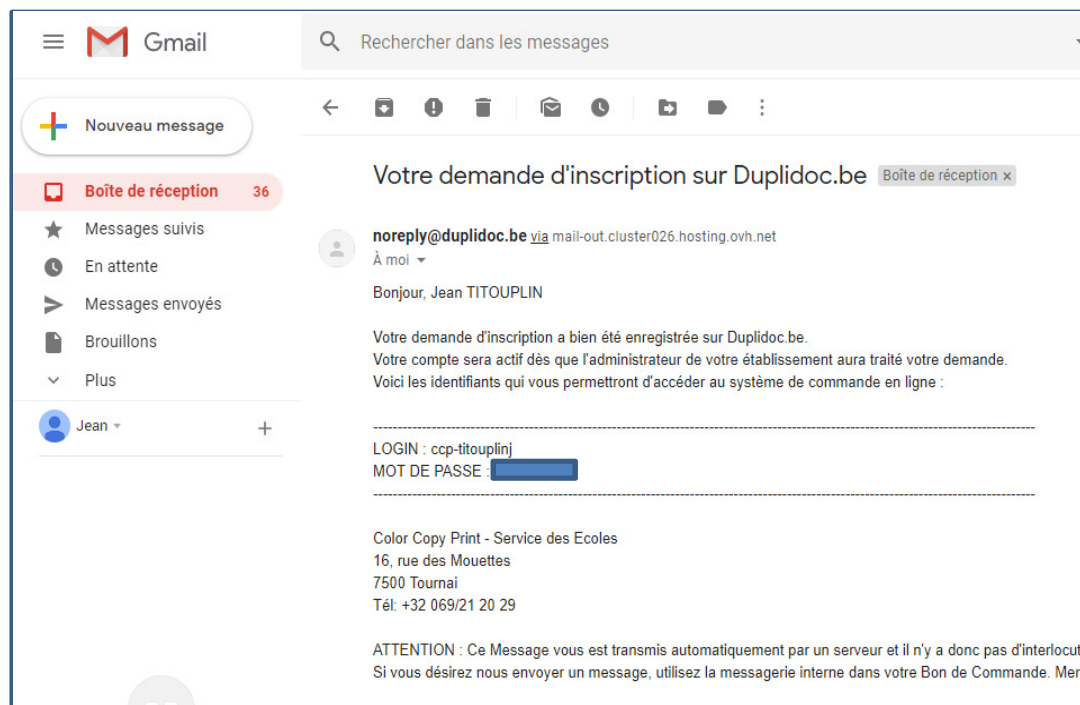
Gmail

Rechercher dans les messages

Nouveau message

Boîte de réception 36

Messages suivis

En attente

Messages envoyés

Brouillons

Plus

Jean

Votre demande d'inscription sur Duplidoc.be Boîte de réception ×

noreply@duplidoc.be via mail-out.cluster026.hosting.ovh.net

À moi

Bonjour, Jean TITOUPLIN

Votre demande d'inscription a bien été enregistrée sur Duplidoc.be.
Votre compte sera actif dès que l'administrateur de votre établissement aura traité votre demande.
Voici les identifiants qui vous permettront d'accéder au système de commande en ligne :

------------------------------------------------------------------------------------------------------------------------

LOGIN : ccp-titouplinj
MOT DE PASSE : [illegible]

------------------------------------------------------------------------------------------------------------------------

Color Copy Print - Service des Ecoles
16, rue des Mouettes
7500 Tournai
Tél: +32 069/21 20 29

ATTENTION : Ce Message vous est transmis automatiquement par un serveur et il n'y a donc pas d'interlocut
Si vous désirez nous envoyer un message, utilisez la messagerie interne dans votre Bon de Commande. Mer